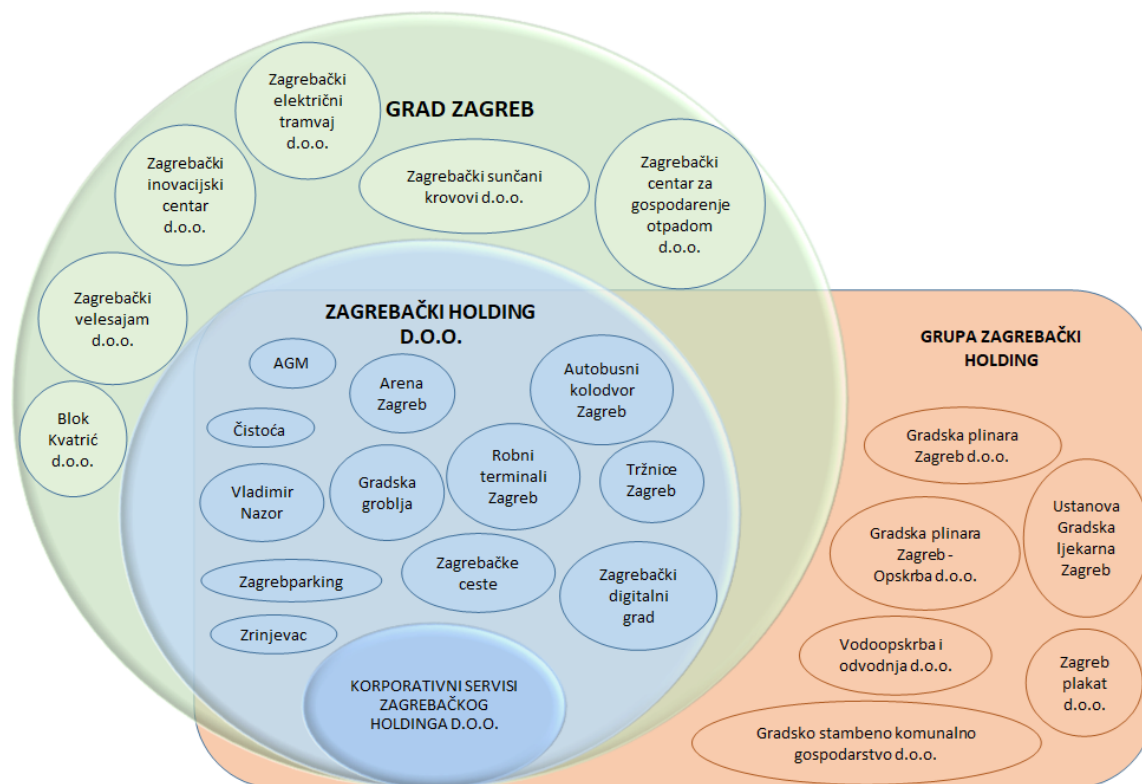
GRAD ZAGREB

Zagrebački električni tramvaj d.o.o.

Zagrebački inovacijski centar d.o.o.

Zagrebački sunčani krovovi d.o.o.

Zagrebački centar za gospodarenje otpadom d.o.o.

Zagrebački velesajam d.o.o.

Blok Kvatrić d.o.o.

ZAGREBAČKI HOLDING D.O.O.

AGM

Arena Zagreb

Autobusni kolodvor Zagreb

Čistoća

Robni terminali Zagreb

Tržnice Zagreb

Vladimir Nazor

Gradska groblja

Zagrebparking

Zagrebačke ceste

Zagrebački digitalni grad

Zrinjevac

KORPORATIVNI SERVISI ZAGREBAČKOG HOLDINGA D.O.O.

GRUPA ZAGREBAČKI HOLDING

Gradska plinara Zagreb d.o.o.

Gradska plinara Zagreb - Opskrba d.o.o.

Ustanova Gradska ljekarna Zagreb

Vodoopskrba i odvodnja d.o.o.

Zagreb plakat d.o.o.

Gradsko stambeno komunalno gospodarstvo d.o.o.